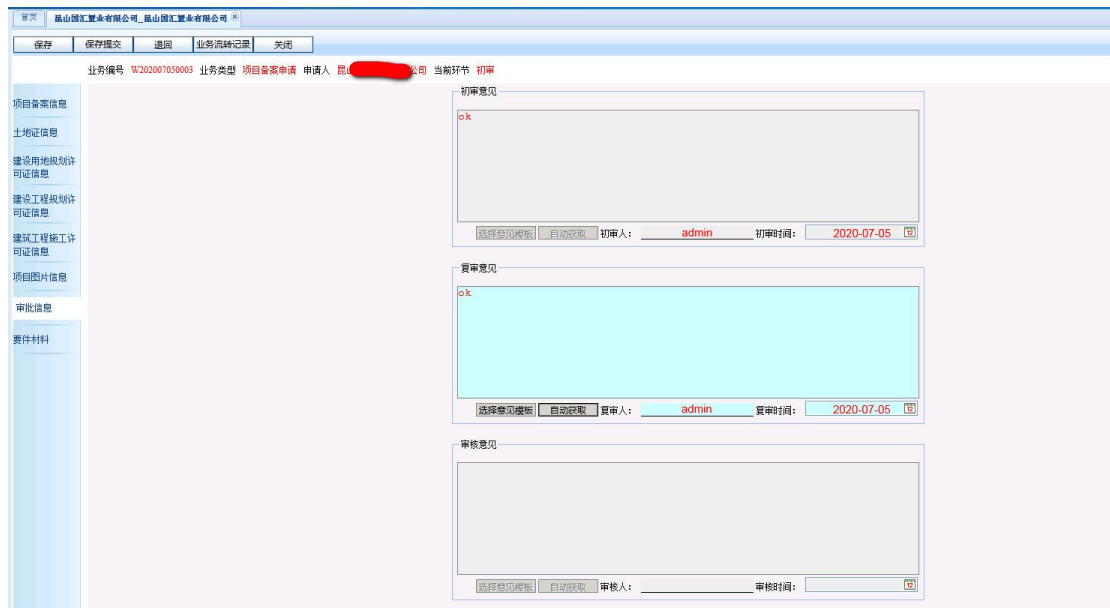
首页 昆山国汇置业有限公司_昆山国汇置业有限公司

保存 保存提交 退回 业务流转记录 关闭

业务编号 W202007050003 业务类型 项目备案申请 申请人 昆山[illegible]公司 当前环节 初审

项目备案信息

土地证信息

建设用地规划许可证信息

建设工程规划许可证信息

建筑工程施工许可证信息

项目图片信息

审批信息

要件材料

初审意见

ok

选择意见模板 自动获取 初审人: admin 初审时间: 2020-07-05

复审意见

ok

选择意见模板 自动获取 复审人: admin 复审时间: 2020-07-05

审核意见

选择意见模板 自动获取 审核人: 审核时间: